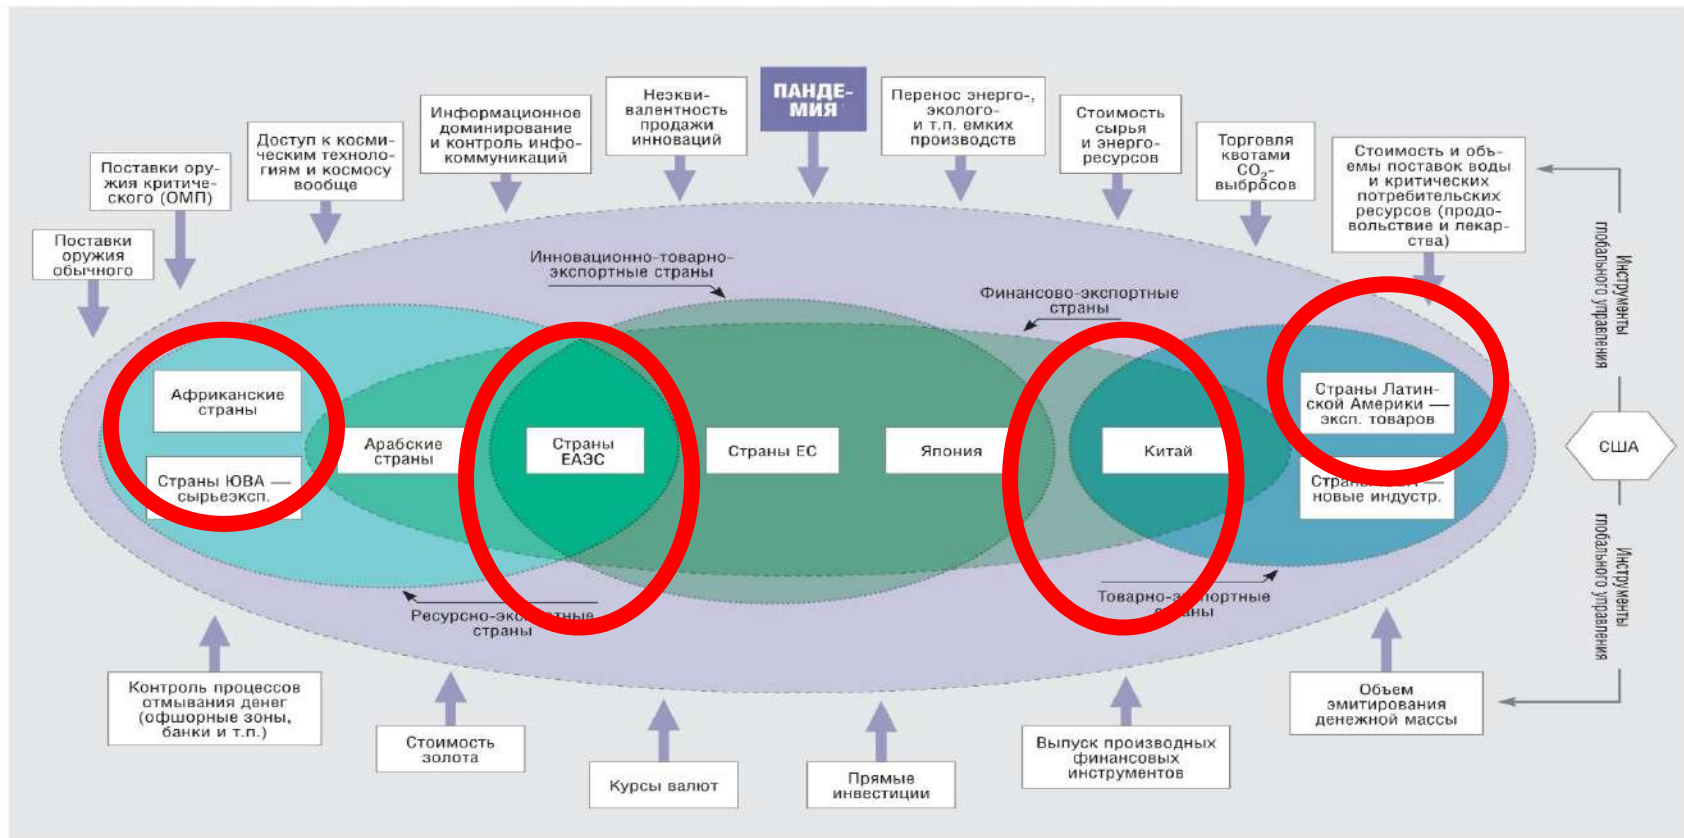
ПАНДЕМИЯ

Поставки оружия обычного

Поставки оружия критического (ОМП)

Доступ к космическим технологиям и космосу вообще

Информационное доминирование и контроль инфокоммуникаций

Неэквивалентность продажи инноваций

Перенос энерго-, эколого- и т.п. емких производств

Стоимость сырья и энергоресурсов

Торговля квотами $CO_2$-выбросов

Стоимость и объемы поставок воды и критических потребительских ресурсов (продовольствие и лекарства)

Инструменты глобального управления

Инновационно-товарно-экспортные страны

Финансово-экспортные страны

Африканские страны

Страны ЮВА — сырьеэксп.

Арабские страны

Страны ЕАЭС

Страны ЕС

Япония

Китай

Страны Латинской Америки — эксп. товаров

Стра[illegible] — новые индустр.

США

Ресурсно-экс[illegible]тные страны

Товарно-э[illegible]ортные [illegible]ны

Инструменты глобального управления

Контроль процессов отмывания денег (офшорные зоны, банки и т.п.)

Стоимость золота

Курсы валют

Прямые инвестиции

Выпуск производных финансовых инструментов

Объем эмитирования денежной массы